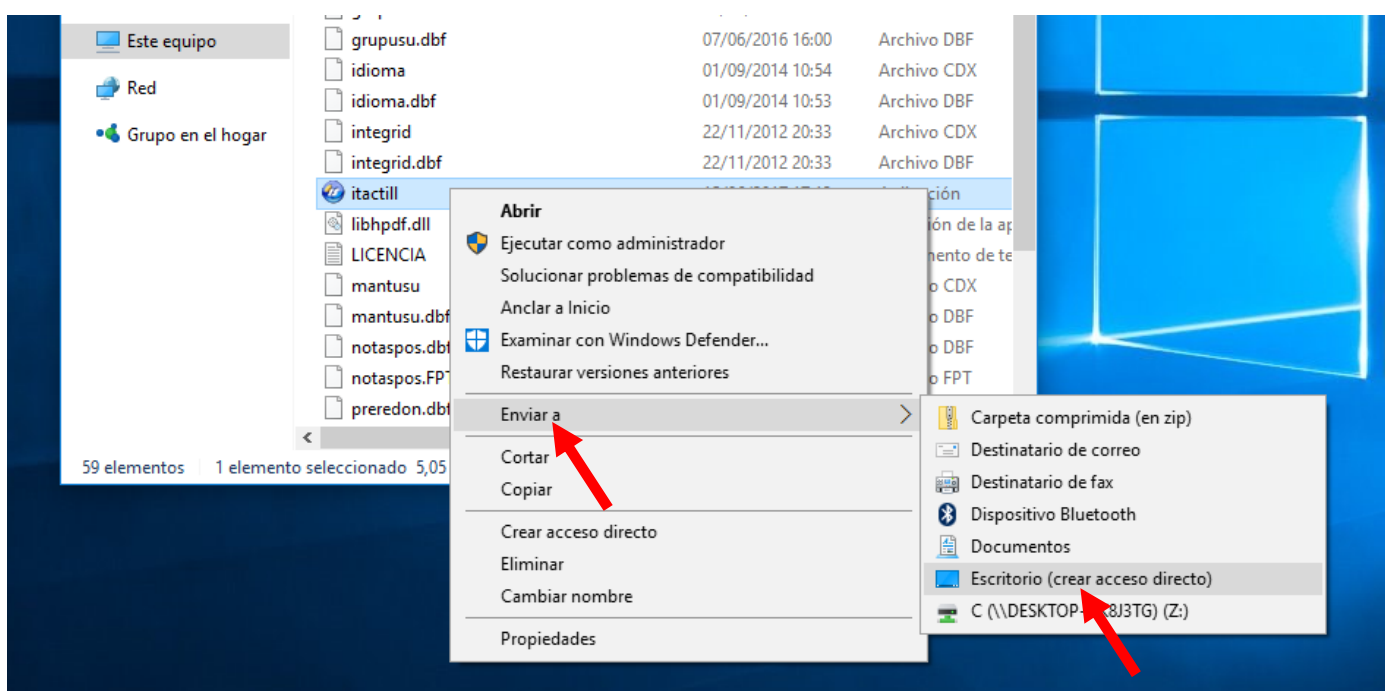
Este equipo
Red
Grupo en el hogar

grupusu.dbf 07/06/2016 16:00 Archivo DBF
idioma 01/09/2014 10:54 Archivo CDX
idioma.dbf 01/09/2014 10:53 Archivo DBF
integrid 22/11/2012 20:33 Archivo CDX
integrid.dbf 22/11/2012 20:33 Archivo DBF
itactill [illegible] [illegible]licación
libhpdf.dll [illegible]ión de la ap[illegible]
LICENCIA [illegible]mento de te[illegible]
mantusu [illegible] CDX
mantusu.dbf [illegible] DBF
notaspos.dbf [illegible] DBF
notaspos.FPT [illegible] FPT
preredon.dbf

59 elementos 1 elemento seleccionado 5,05

Abrir
Ejecutar como administrador
Solucionar problemas de compatibilidad
Anclar a Inicio
Examinar con Windows Defender...
Restaurar versiones anteriores
Enviar a
Cortar
Copiar
Crear acceso directo
Eliminar
Cambiar nombre
Propiedades

Carpeta comprimida (en zip)
Destinatario de correo
Destinatario de fax
Dispositivo Bluetooth
Documentos
Escritorio (crear acceso directo)
C (\\DESKTOP-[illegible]8J3TG) (Z:)